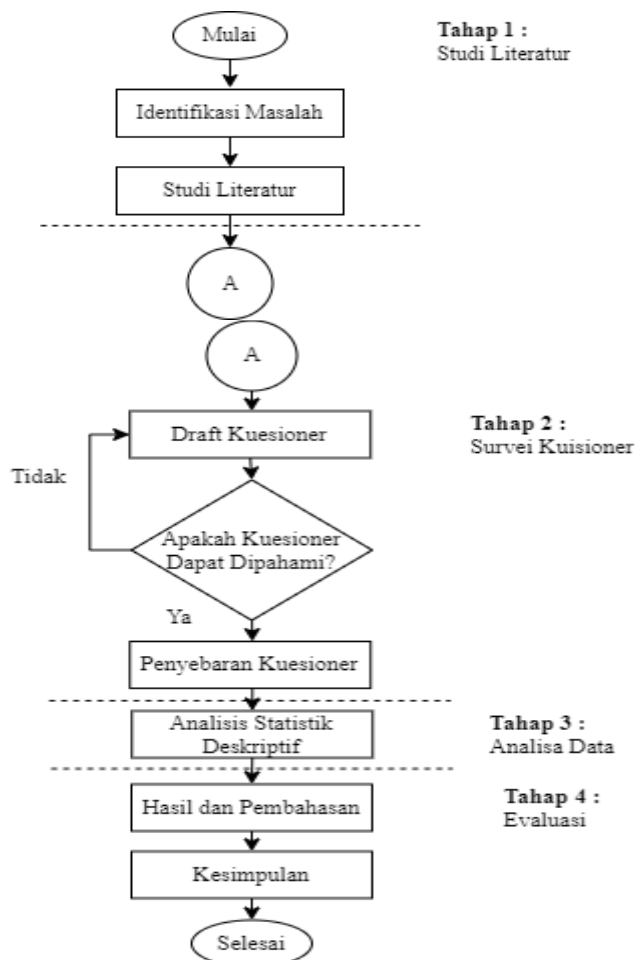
Mulai

Tahap 1 :
Studi Literatur

Identifikasi Masalah

Studi Literatur

A

A

Tahap 2 :
Survei Kuisioner

Draft Kuesioner

Tidak

Apakah Kuesioner Dapat Dipahami?

Ya

Penyebaran Kuesioner

Analisis Statistik Deskriptif

Tahap 3 :
Analisa Data

Hasil dan Pembahasan

Tahap 4 :
Evaluasi

Kesimpulan

Selesai